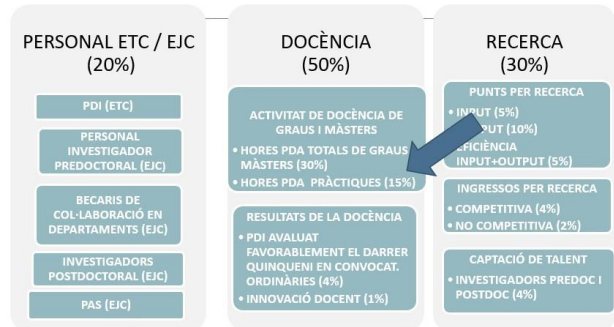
PERSONAL ETC / EJC
(20%)

PDI (ETC)

PERSONAL INVESTIGADOR PREDOCTORAL (EJC)

BECARIS DE COL·LABORACIÓ EN DEPARTAMENTS (EJC)

INVESTIGADORS POSTDOCTORAL (EJC)

PAS (EJC)

DOCÈNCIA
(50%)

ACTIVITAT DE DOCÈNCIA DE GRAUS I MÀSTERS

• HORES PDA TOTALS DE GRAUS I MÀSTERS (30%)
• HORES PDA PRÀCTIQUES (15%)

RESULTATS DE LA DOCÈNCIA

• PDI AVALUAT FAVORABLEMENT EL DARRER QUINQUENI EN CONVOCAT. ORDINÀRIES (4%)
• INNOVACIÓ DOCENT (1%)

RECERCA
(30%)

PUNTS PER RECERCA

• INPUT (5%)
• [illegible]PUT (10%)
• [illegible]EFICIÈNCIA INPUT+OUTPUT (5%)

INGRESSOS PER RECERCA

• COMPETITIVA (4%)
• NO COMPETITIVA (2%)

CAPTACIÓ DE TALENT

• INVESTIGADORS PREDOC I POSTDOC (4%)